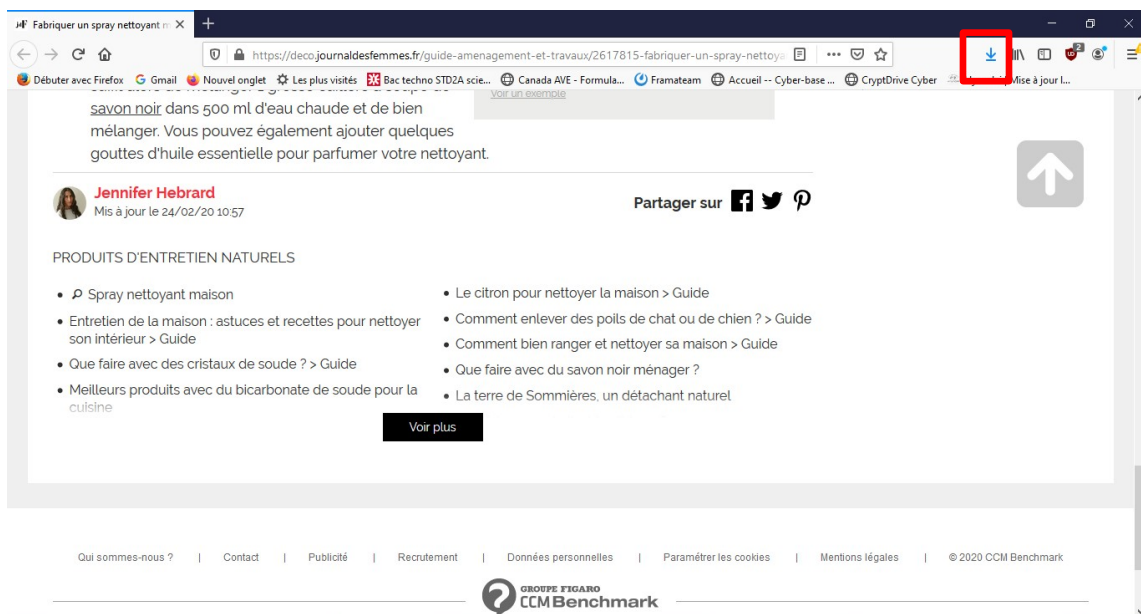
Fabriquer un spray nettoyant m ×

https://deco.journaldesfemmes.fr/guide-amenagement-et-travaux/2617815-fabriquer-un-spray-nettoya

Débuter avec Firefox  Gmail  Nouvel onglet  Les plus visités  Bac techno STD2A scie...  Canada AVE - Formula...  Framateam  Accueil -- Cyber-base ...  CryptDrive Cyber  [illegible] Mise à jour l...

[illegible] savon noir dans 500 ml d'eau chaude et de bien mélanger. Vous pouvez également ajouter quelques gouttes d'huile essentielle pour parfumer votre nettoyant.

Voir un exemple

Jennifer Hebrard
Mis à jour le 24/02/20 10:57

Partager sur

PRODUITS D'ENTRETIEN NATURELS

• Spray nettoyant maison
• Entretien de la maison : astuces et recettes pour nettoyer son intérieur > Guide
• Que faire avec des cristaux de soude ? > Guide
• Meilleurs produits avec du bicarbonate de soude pour la cuisine

• Le citron pour nettoyer la maison > Guide
• Comment enlever des poils de chat ou de chien ? > Guide
• Comment bien ranger et nettoyer sa maison > Guide
• Que faire avec du savon noir ménager ?
• La terre de Sommières, un détachant naturel

Voir plus

Qui sommes-nous ? | Contact | Publicité | Recrutement | Données personnelles | Paramétrer les cookies | Mentions légales | © 2020 CCM Benchmark

GROUPE FIGARO
CCMBenchmark